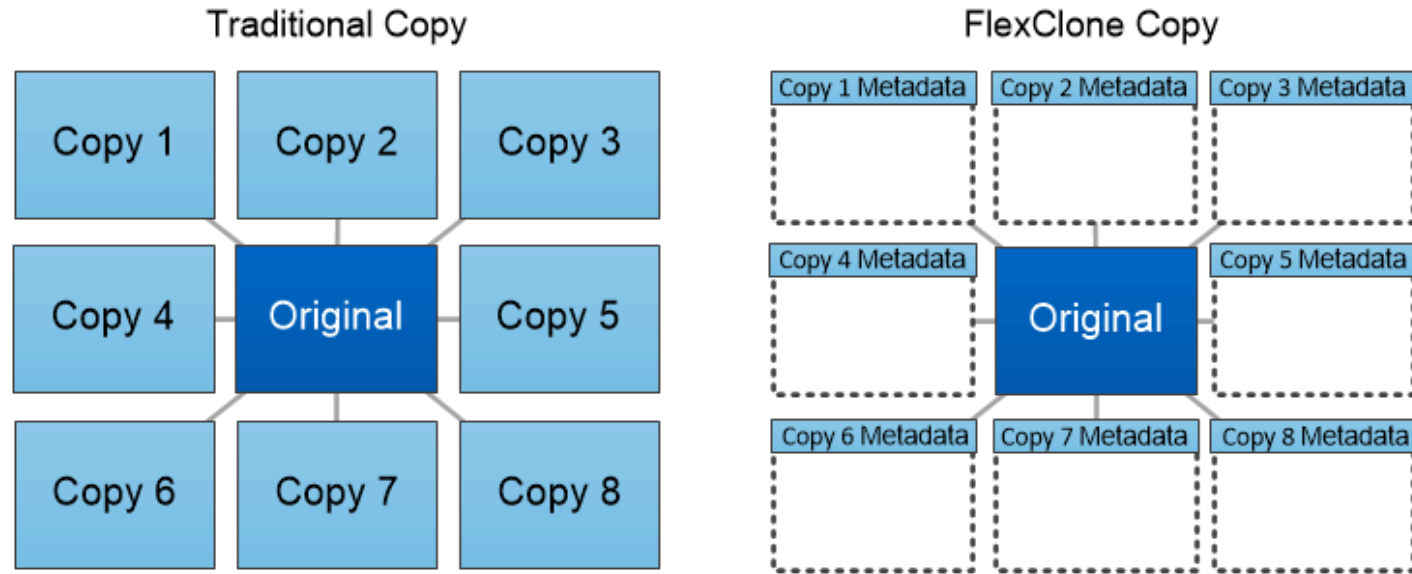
Traditional Copy

Copy 1

Copy 2

Copy 3

Copy 4

Original

Copy 5

Copy 6

Copy 7

Copy 8

FlexClone Copy

Copy 1 Metadata

Copy 2 Metadata

Copy 3 Metadata

Copy 4 Metadata

Original

Copy 5 Metadata

Copy 6 Metadata

Copy 7 Metadata

Copy 8 Metadata